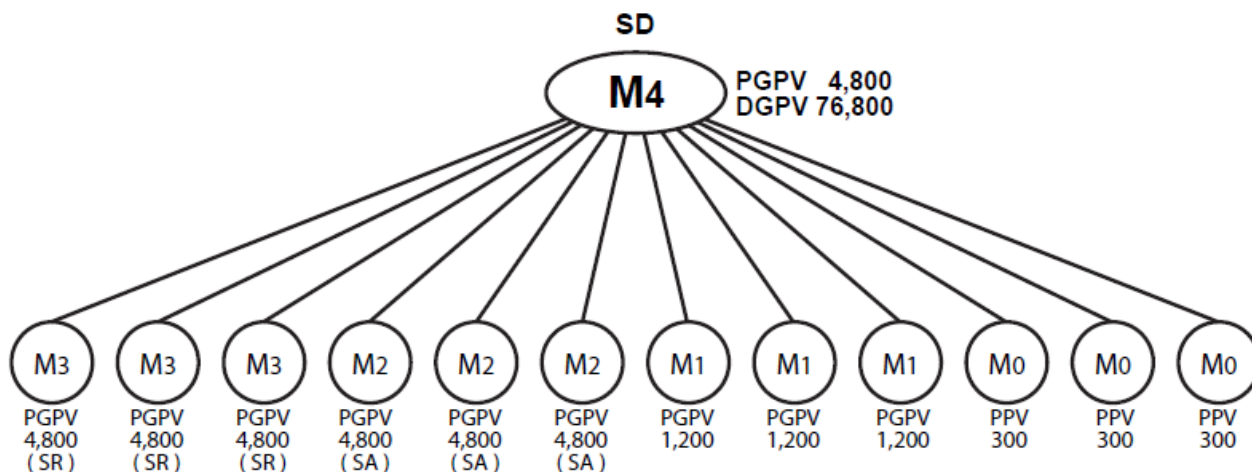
SD

M4

PGPV 4,800
DGPV 76,800

M3
PGPV
4,800
(SR)

M3
PGPV
4,800
(SR)

M3
PGPV
4,800
(SR)

M2
PGPV
4,800
(SA)

M2
PGPV
4,800
(SA)

M2
PGPV
4,800
(SA)

M1
PGPV
1,200

M1
PGPV
1,200

M1
PGPV
1,200

M0
PPV
300

M0
PPV
300

M0
PPV
300